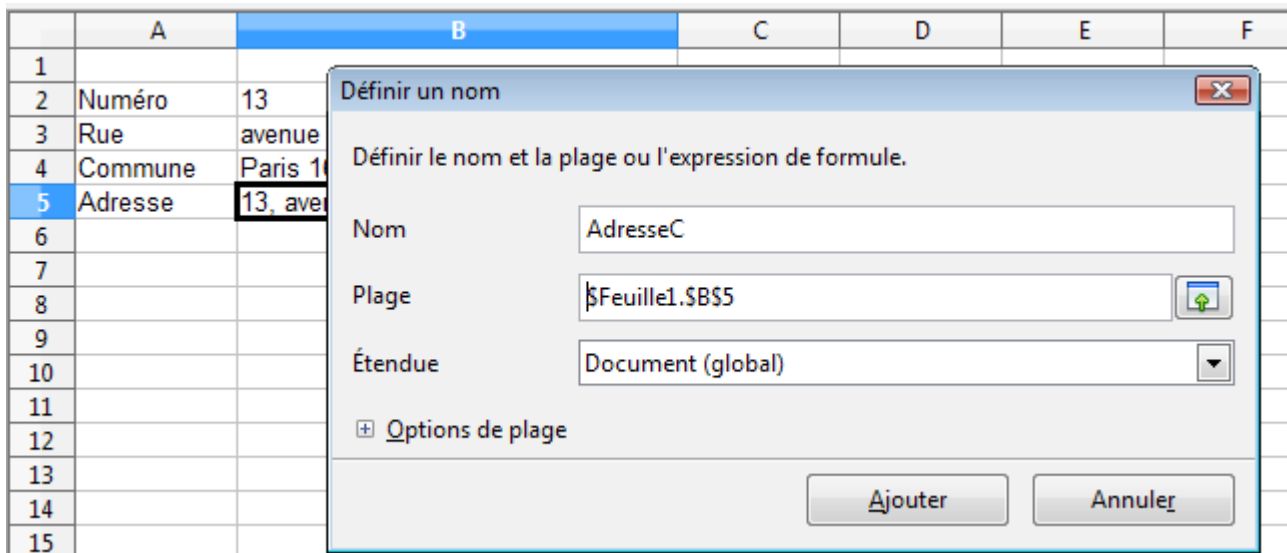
| | A | B | C | D | E | F |
|---|---|---|---|---|---|---|
| 1 | | | | | | |
| 2 | Numéro | 13 | | | | |
| 3 | Rue | avenue | | | | |
| 4 | Commune | Paris 1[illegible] | | | | |
| 5 | Adresse | 13, ave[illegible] | | | | |
| 6 | | | | | | |
| 7 | | | | | | |
| 8 | | | | | | |
| 9 | | | | | | |
| 10 | | | | | | |
| 11 | | | | | | |
| 12 | | | | | | |
| 13 | | | | | | |
| 14 | | | | | | |
| 15 | | | | | | |

Définir un nom

Définir le nom et la plage ou l'expression de formule.

Nom AdresseC

Plage $Feuille1.$B$5

Étendue Document (global)

Options de plage

Ajouter Annuler